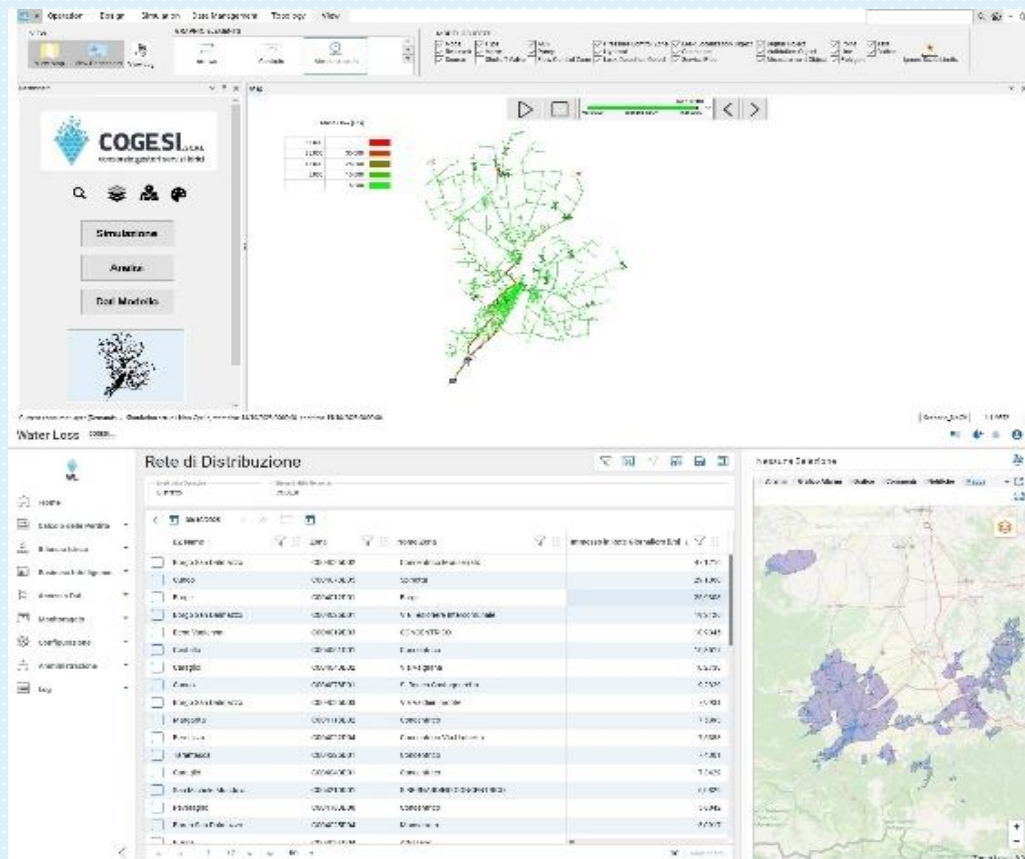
Operation Design Simulation Data Management Topology View

COGESI
consorzio gestori servizi idrici

Simulazione

Analisi

Dati Modello

Water Loss

Home

Rete di Distribuzione

Comune

Cuneo

Ricerca Selezione

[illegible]